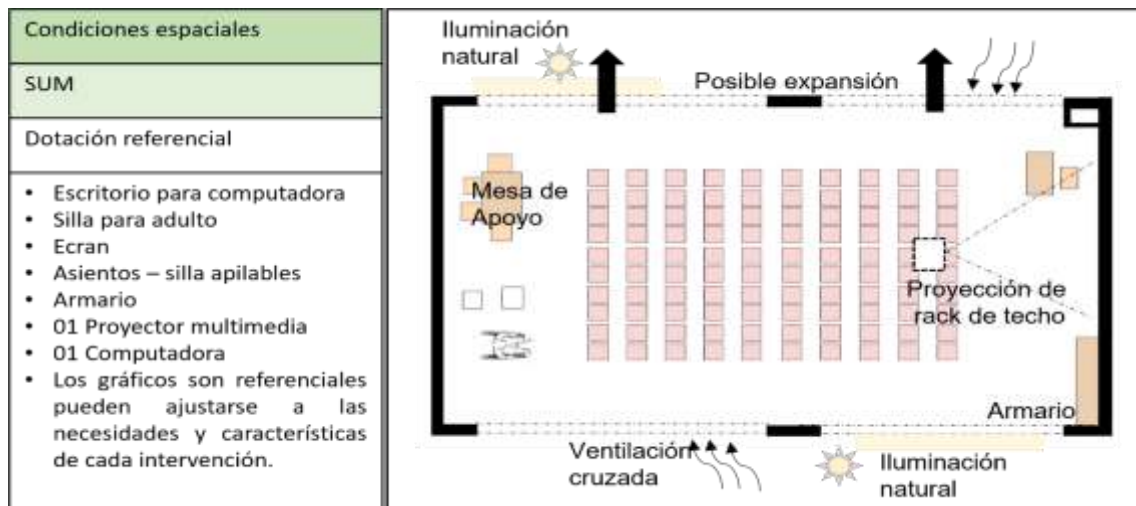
Condiciones espaciales

SUM

Dotación referencial

- Escritorio para computadora
- Silla para adulto
- Ecran
- Asientos – silla apilables
- Armario
- 01 Proyector multimedia
- 01 Computadora
- Los gráficos son referenciales pueden ajustarse a las necesidades y características de cada intervención.

Iluminación natural

Posible expansión

Mesa de Apoyo

Proyección de rack de techo

Armario

Ventilación cruzada

Iluminación natural